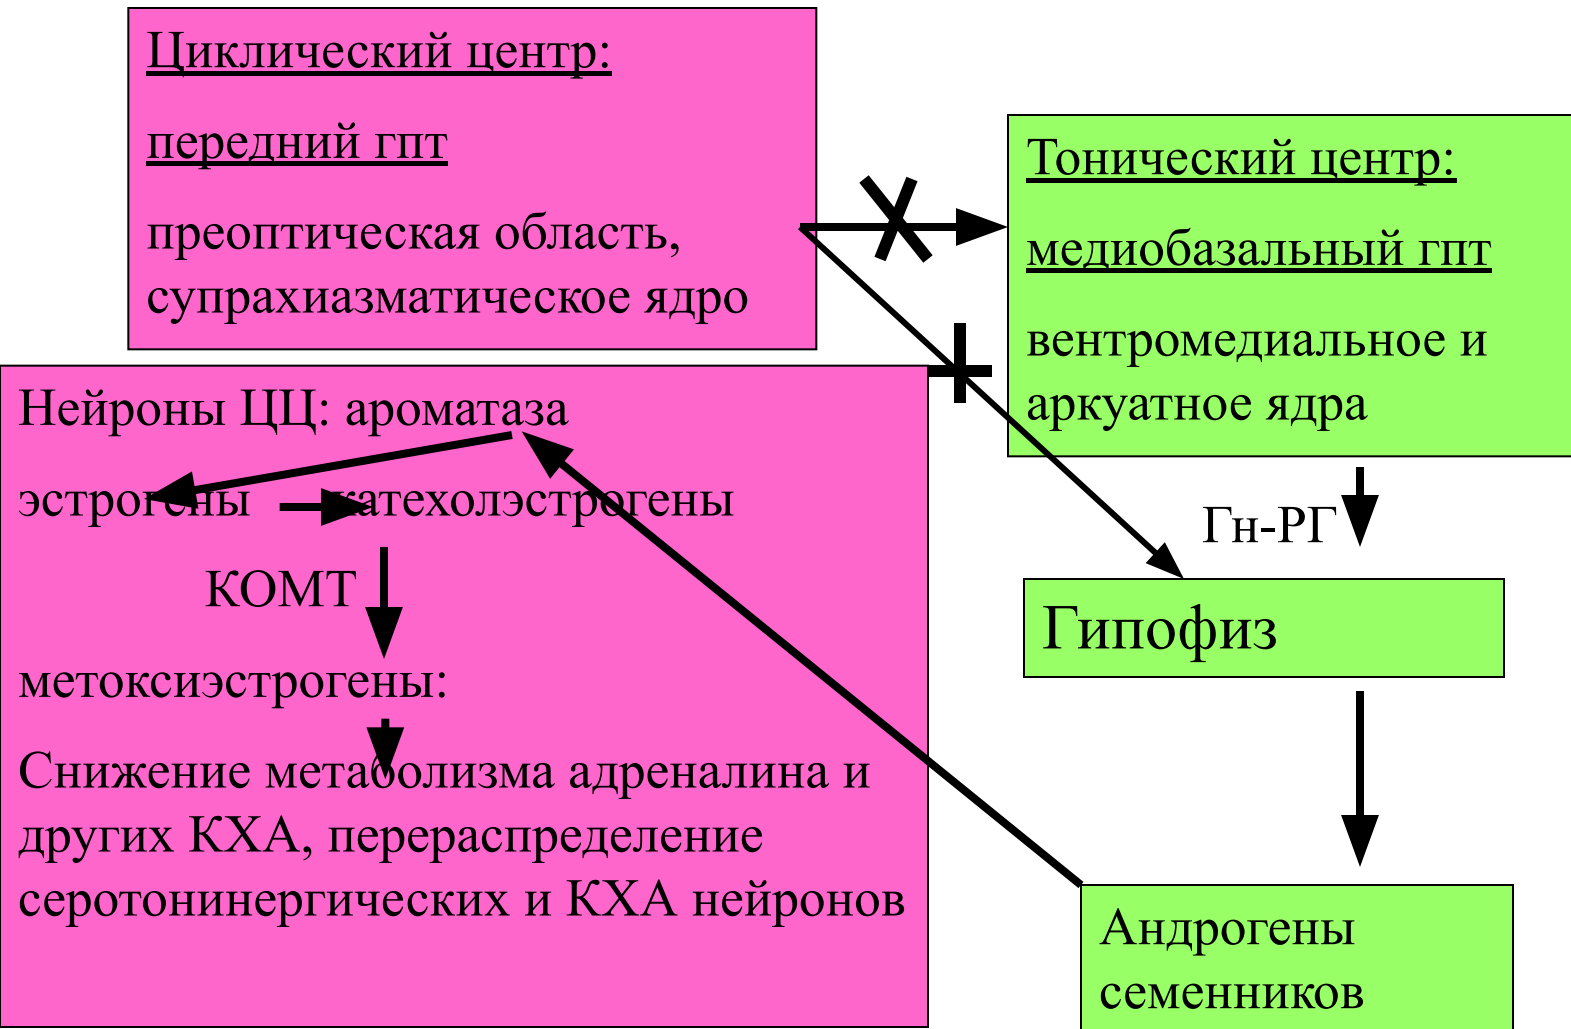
Циклический центр:

передний гпт

преоптическая область, супрахиазматическое ядро

Тонический центр:

медиобазальный гпт

вентромедиальное и аркуатное ядра

Нейроны ЦЦ: ароматаза

эстрогены катехолэстрогены

КОМТ

метоксиэстрогены:

Снижение метаболизма адреналина и других КХА, перераспределение серотонинергических и КХА нейронов

Гн-РГ

Гипофиз

Андрогены семенников